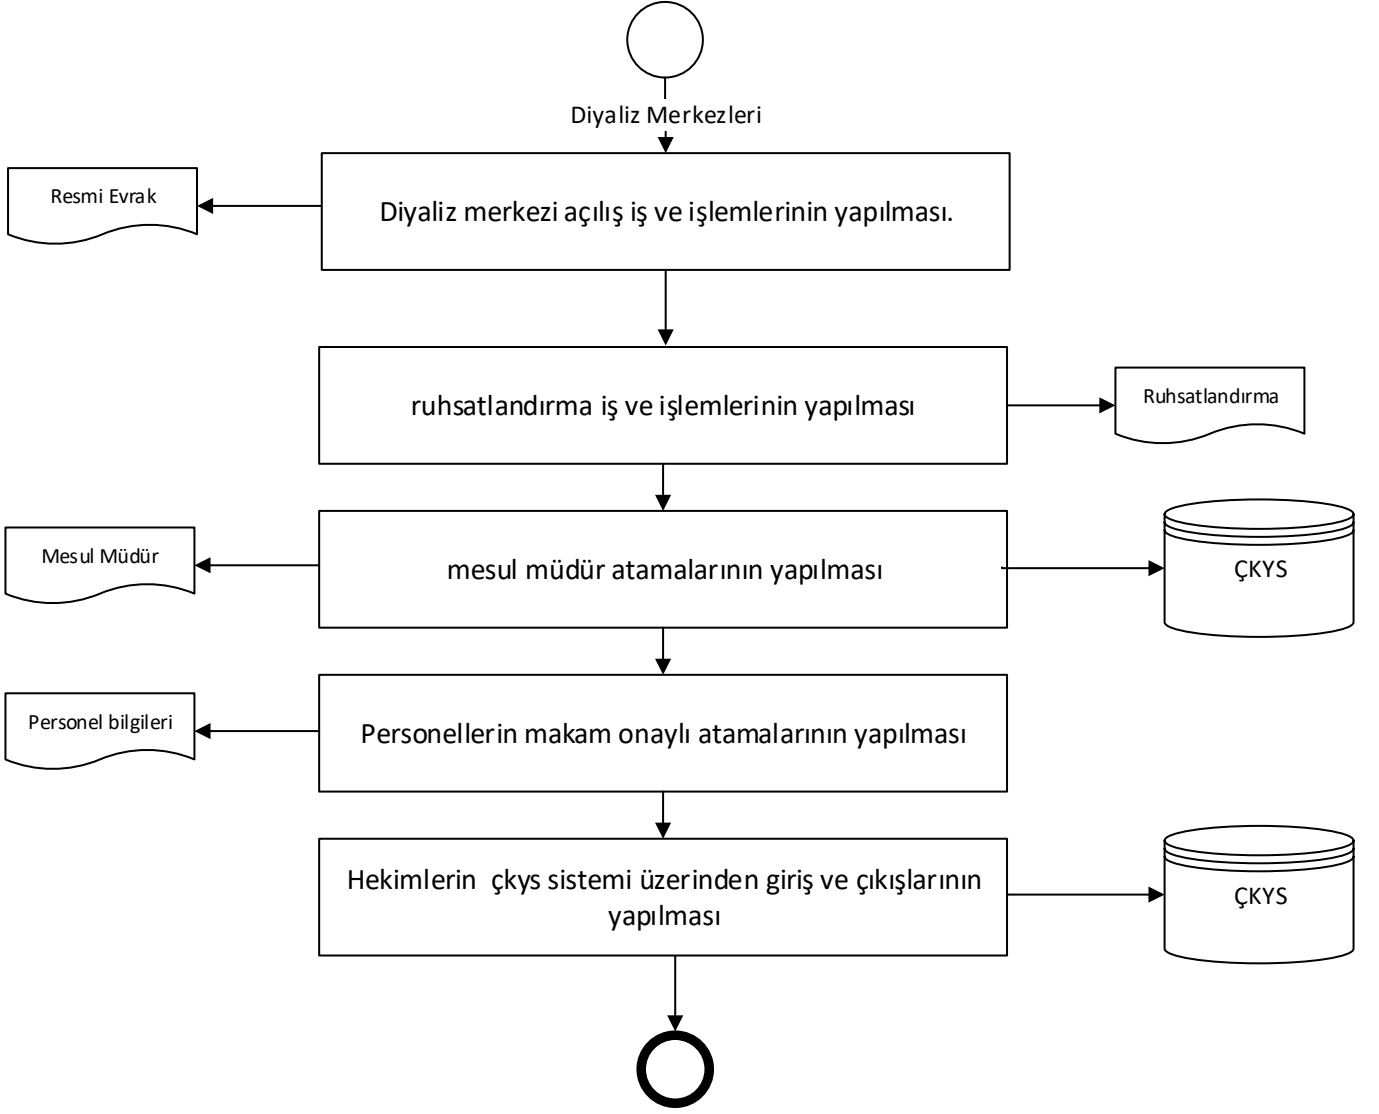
Diyaliz Merkezleri

Resmi Evrak

Diyaliz merkezi açılış iş ve işlemlerinin yapılması.

ruhsatlandırma iş ve işlemlerinin yapılması

Ruhsatlandırma

Mesul Müdür

mesul müdür atamalarının yapılması

ÇKYS

Personel bilgileri

Personellerin makam onaylı atamalarının yapılması

Hekimlerin çkys sistemi üzerinden giriş ve çıkışlarının yapılması

ÇKYS